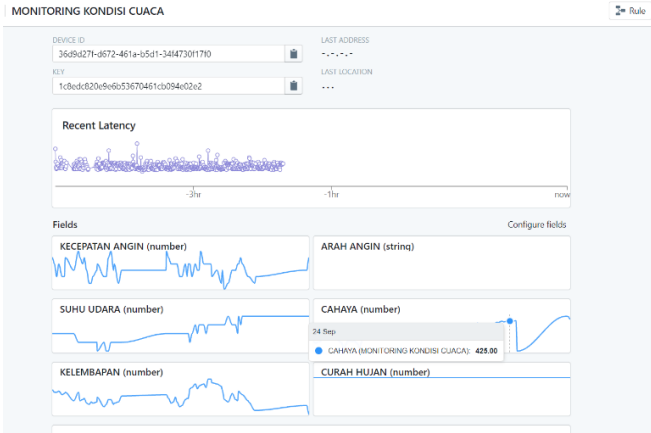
MONITORING KONDISI CUACA

Rule

DEVICE ID
36d9d27f-d672-461a-b5d1-34f4730f17f0

LAST ADDRESS
-.-.-.-

KEY
1c8edc820e9e6b53670461cb094e02e2

LAST LOCATION
- - -

Recent Latency

-3hr
-1hr
now

Fields

Configure fields

KECEPATAN ANGIN (number)

ARAH ANGIN (string)

SUHU UDARA (number)

CAHAYA (number)

24 Sep

CAHAYA (MONITORING KONDISI CUACA): 425.00

KELEMBAPAN (number)

CURAH HUJAN (number)